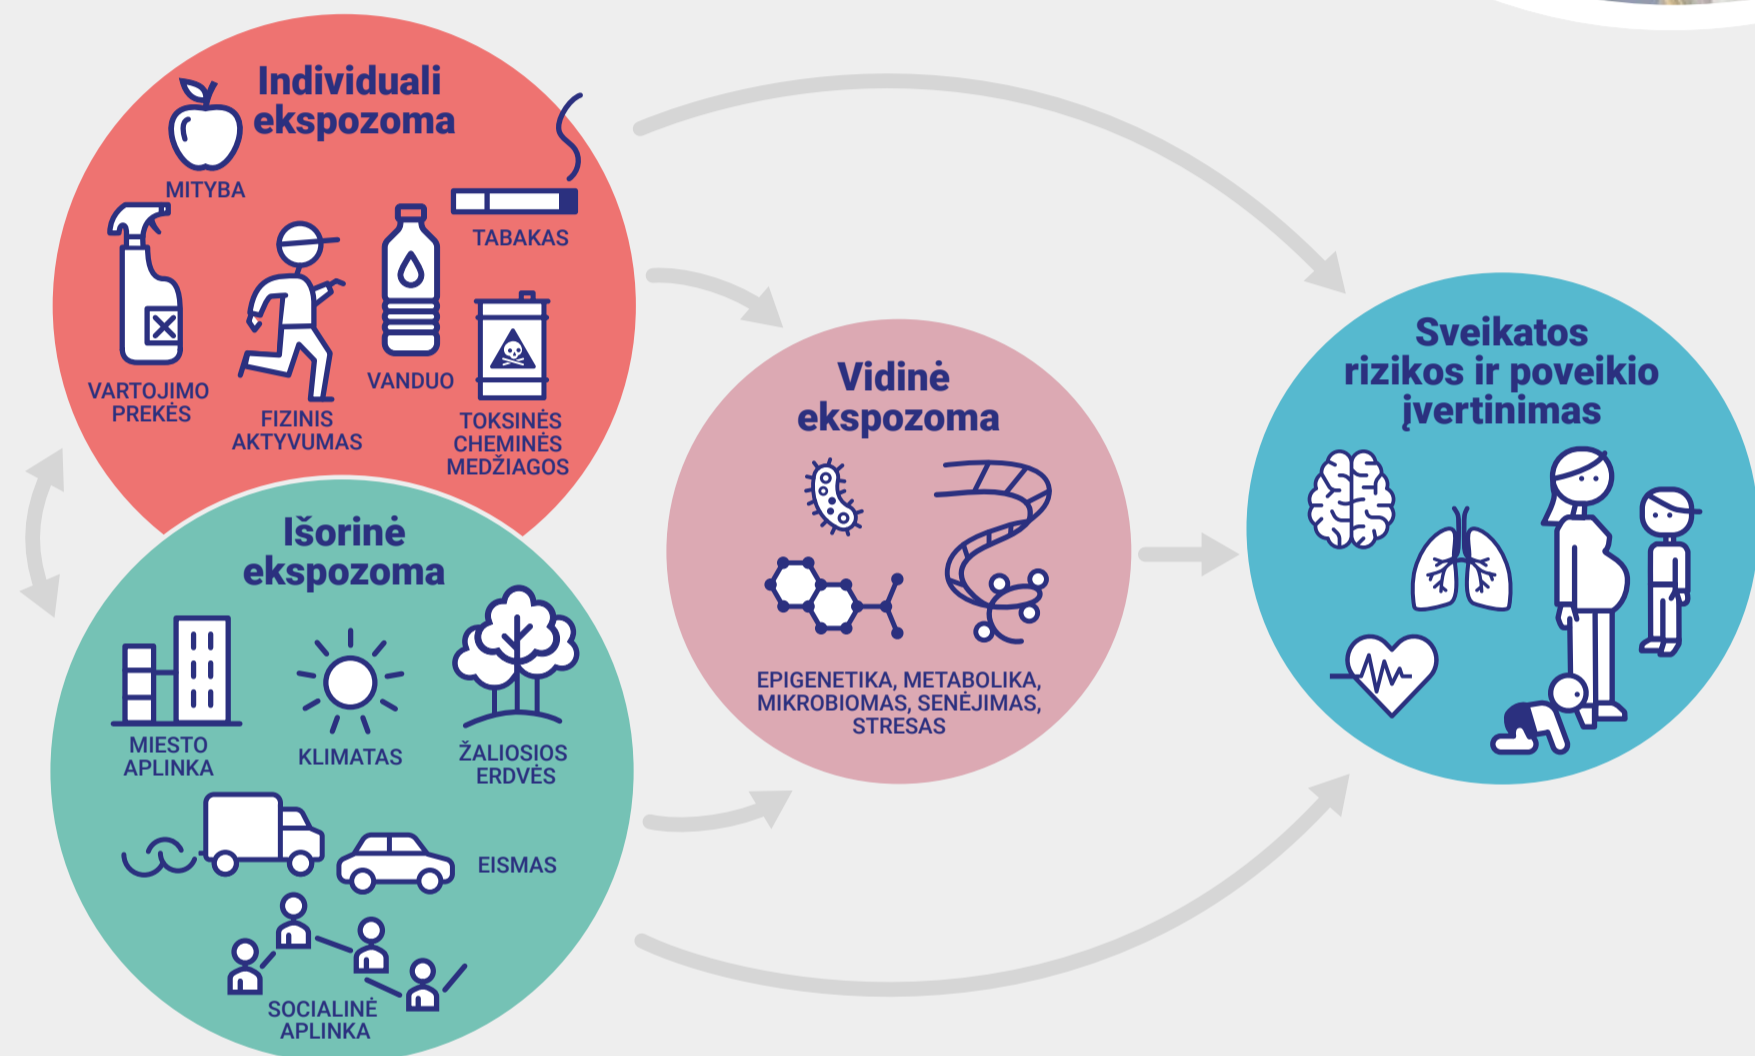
Individuali ekspozoma

MITYBA

TABAKAS

VARTOJIMO PREKĖS

FIZINIS AKTYVUMAS

VANDUO

TOKSINĖS CHEMINĖS MEDŽIAGOS

Išorinė ekspozoma

MIESTO APLINKA

KLIMATAS

ŽALIOSIOS ERDVĖS

EISMAS

SOCIALINĖ APLINKA

Vidinė ekspozoma

EPIGENETIKA, METABOLIKA, MIKROBIOMAS, SENĖJIMAS, STRESAS

Sveikatos rizikos ir poveikio įvertinimas